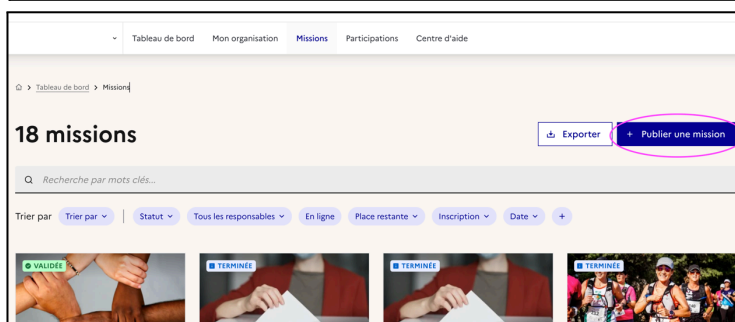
Tableau de bord Mon organisation Missions Participations Centre d'aide

Tableau de bord > Missions

18 missions

Exporter

+ Publier une mission

Recherche par mots clés...

Trier par Trier par Statut Tous les responsables En ligne Place restante Inscription Date +

VALIDÉE

TERMINÉE

TERMINÉE

TERMINÉE